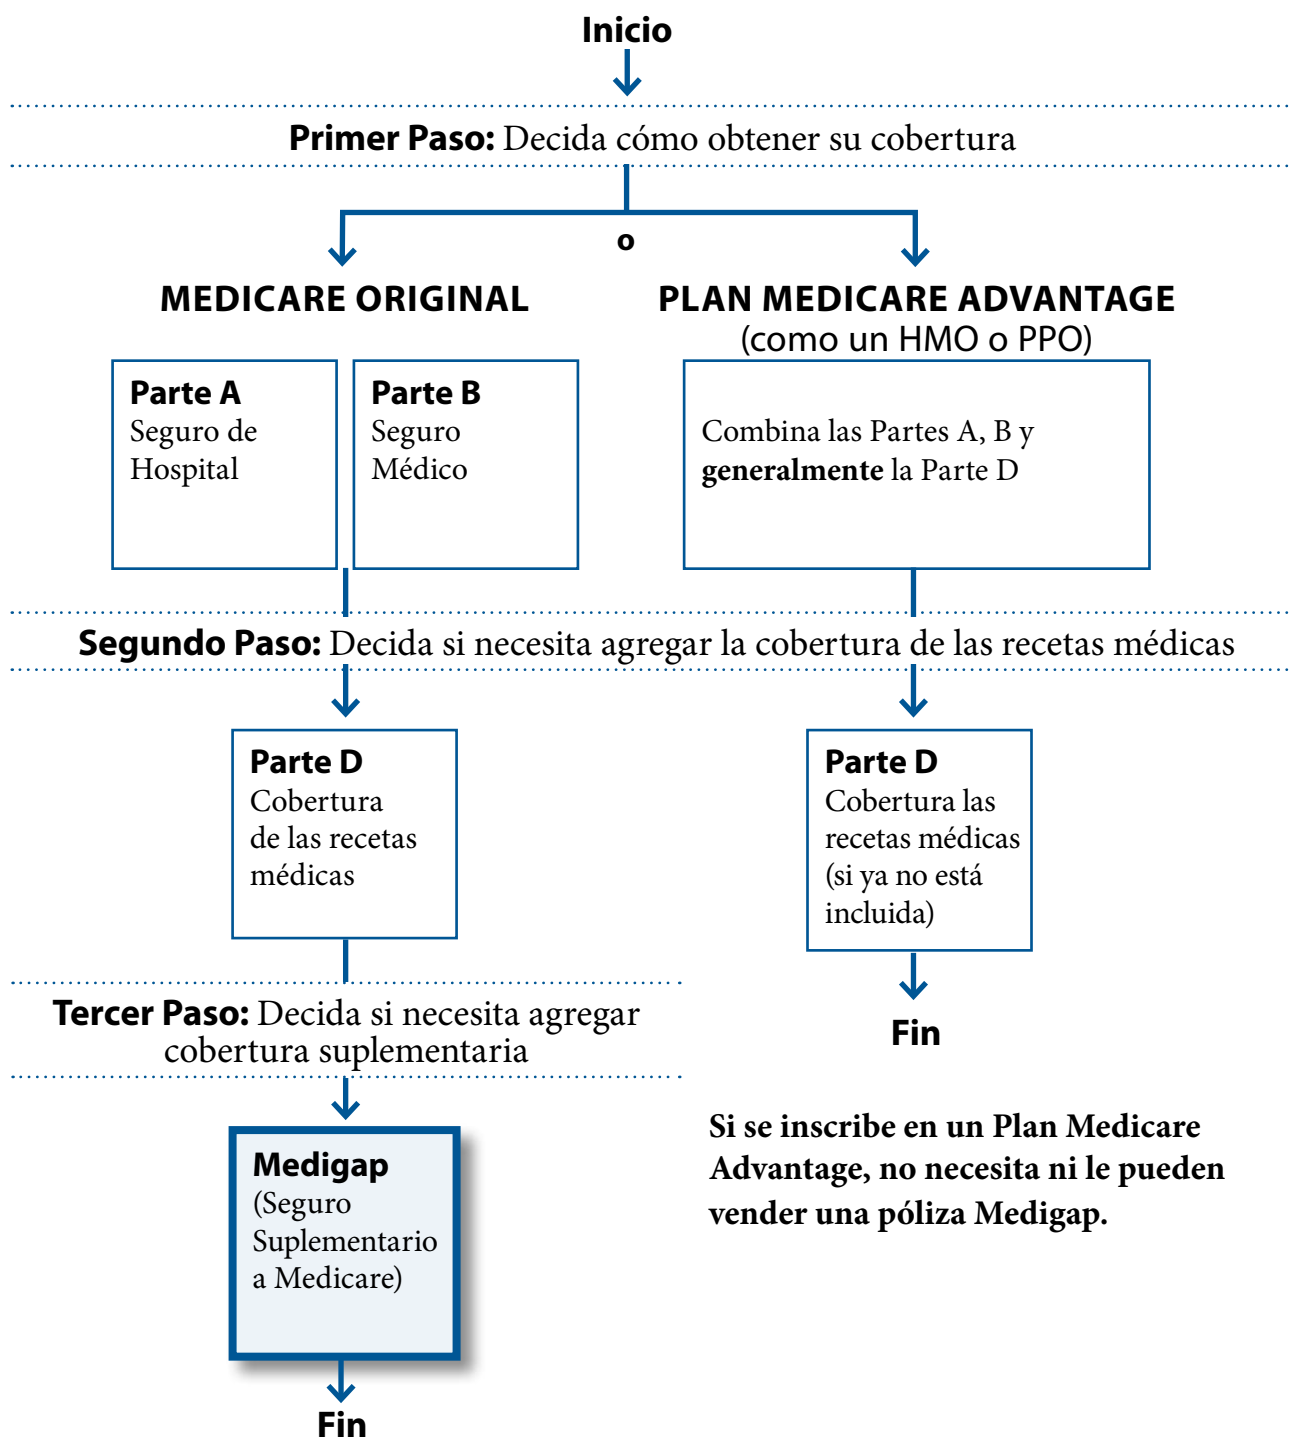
Inicio

Primer Paso: Decida cómo obtener su cobertura

o

MEDICARE ORIGINAL

PLAN MEDICARE ADVANTAGE
(como un HMO o PPO)

Parte A
Seguro de Hospital

Parte B
Seguro Médico

Combina las Partes A, B y generalmente la Parte D

Segundo Paso: Decida si necesita agregar la cobertura de las recetas médicas

Parte D
Cobertura de las recetas médicas

Parte D
Cobertura las recetas médicas (si ya no está incluida)

Fin

Tercer Paso: Decida si necesita agregar cobertura suplementaria

Medigap
(Seguro Suplementario a Medicare)

Fin

Si se inscribe en un Plan Medicare Advantage, no necesita ni le pueden vender una póliza Medigap.